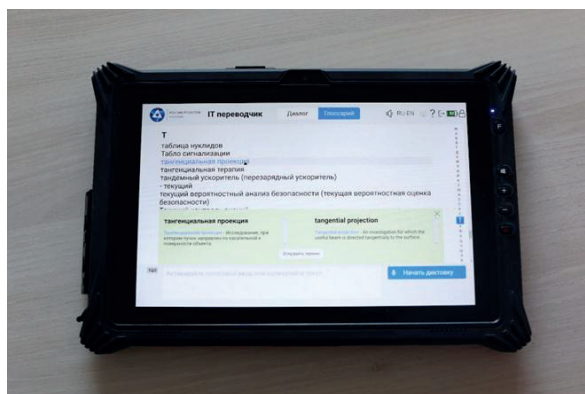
IT переводчик

Диалог

Глоссарий

RU EN

Т

таблица нуклидов

Табло сигнализации

тангенциальная проекция

тангенциальная терапия

тандемный ускоритель (перезарядный ускоритель)

- текущий

текущий вероятностный анализ безопасности (текущая вероятностная оценка безопасности)

тангенциальная проекция

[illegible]

tangential projection

Tangential projection - An investigation for which the useful beam is directed tangentially to the surface.

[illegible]

Начать диктовку